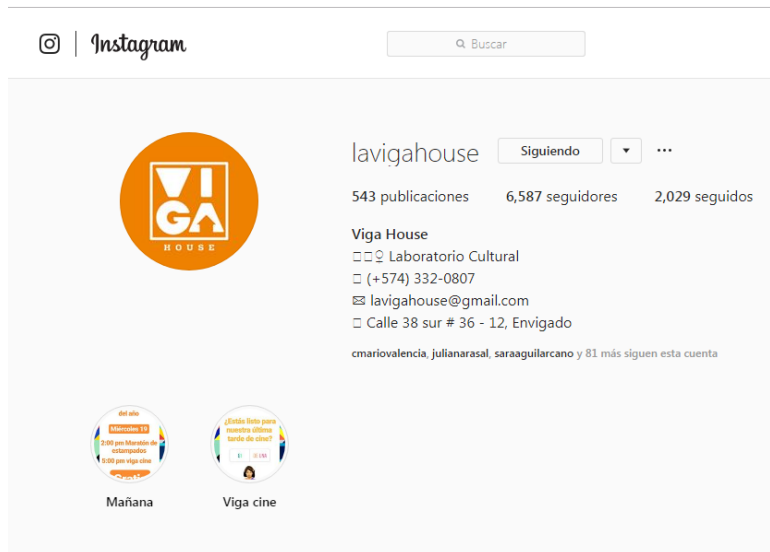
Instagram

Buscar

VIGA HOUSE

lavigahouse Siguiendo

543 publicaciones 6,587 seguidores 2,029 seguidos

Viga House
□□♀ Laboratorio Cultural
□ (+574) 332-0807
✉ lavigahouse@gmail.com
□ Calle 38 sur # 36 - 12, Envigado

cmariovalencia, julianarasal, saraaguilarcano y 81 más siguen esta cuenta

del año
Miércoles 19
2:00 pm Maratón de estampados
5:00 pm viga cine

¿Estás listo para nuestra última tarde de cine?

Mañana

Viga cine